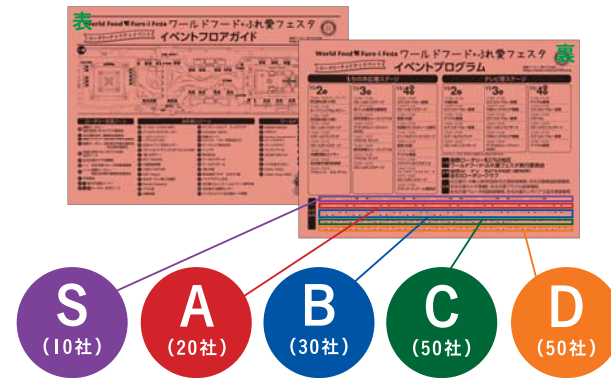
表

World Food♥Fure-i Festa ワールドフードーふれ愛フェスタ

イベントフロアガイド

裏

World Food♥Fure-i Festa ワールドフードーふれ愛フェスタ

イベントプログラム

2日

3日

4日

2日

3日

4日

S
(10社)

A
(20社)

B
(30社)

C
(50社)

D
(50社)